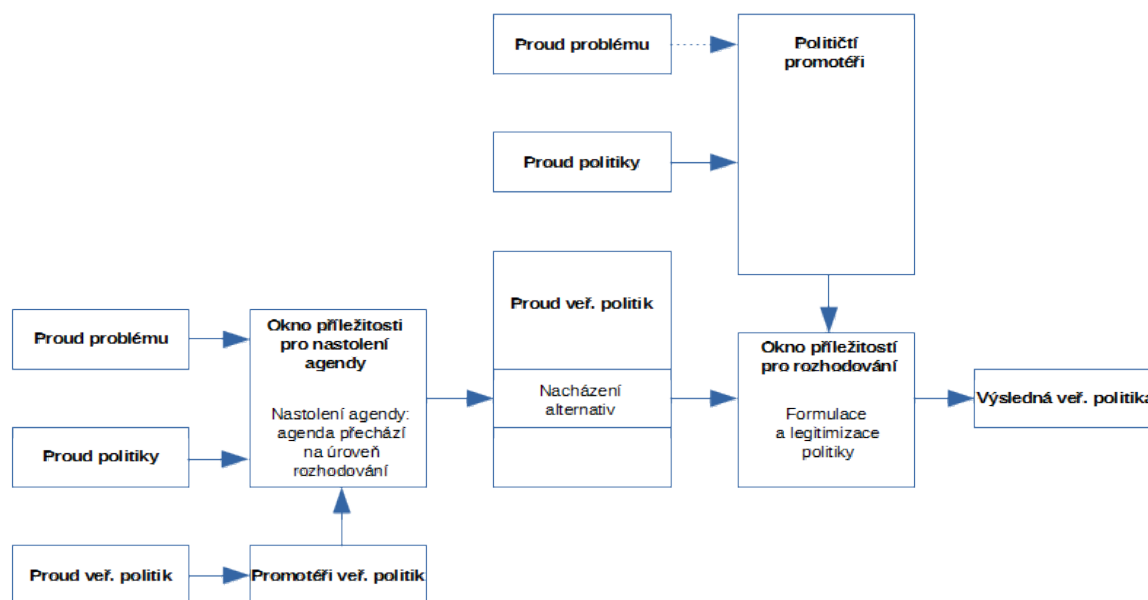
Proud problému

Političtí promotéři

Proud politiky

Proud problému

Okno příležitosti pro nastolení agendy

Nastolení agendy: agenda přechází na úroveň rozhodování

Proud veř. politik

Nacházení alternativ

Okno příležitostí pro rozhodování

Formulace a legitimizace politiky

Výsledná veř. politika

Proud politiky

Proud veř. politik

Promotéři veř. politik